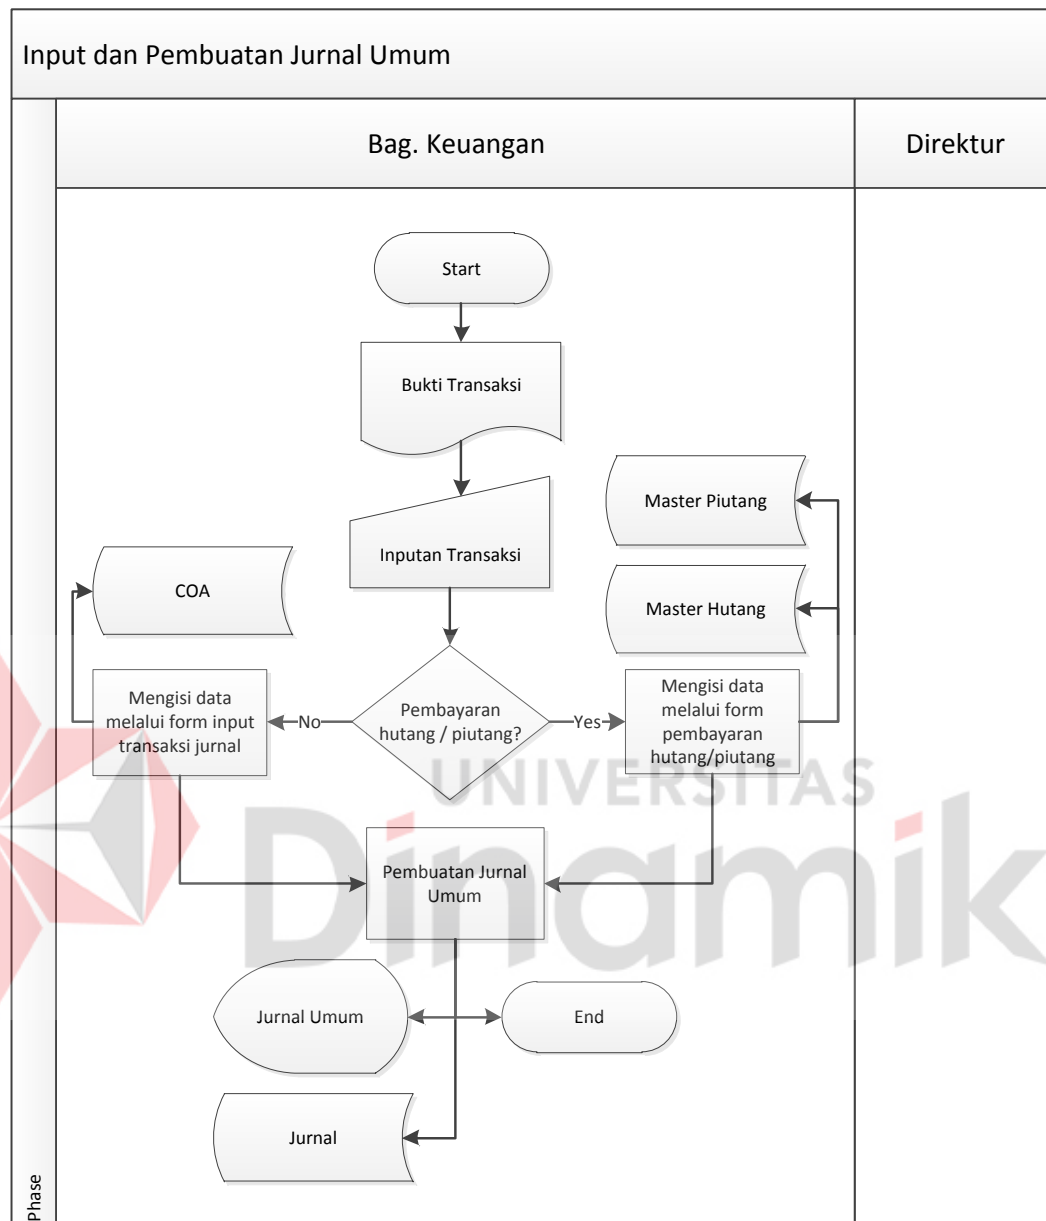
Input dan Pembuatan Jurnal Umum

Bag. Keuangan

Direktur

Start

Bukti Transaksi

Master Piutang

Inputan Transaksi

COA

Master Hutang

Mengisi data melalui form input transaksi jurnal

No

Pembayaran hutang / piutang?

Yes

Mengisi data melalui form pembayaran hutang/piutang

UNIVERSITAS

Dinamika

Pembuatan Jurnal Umum

Jurnal Umum

End

Jurnal

Phase